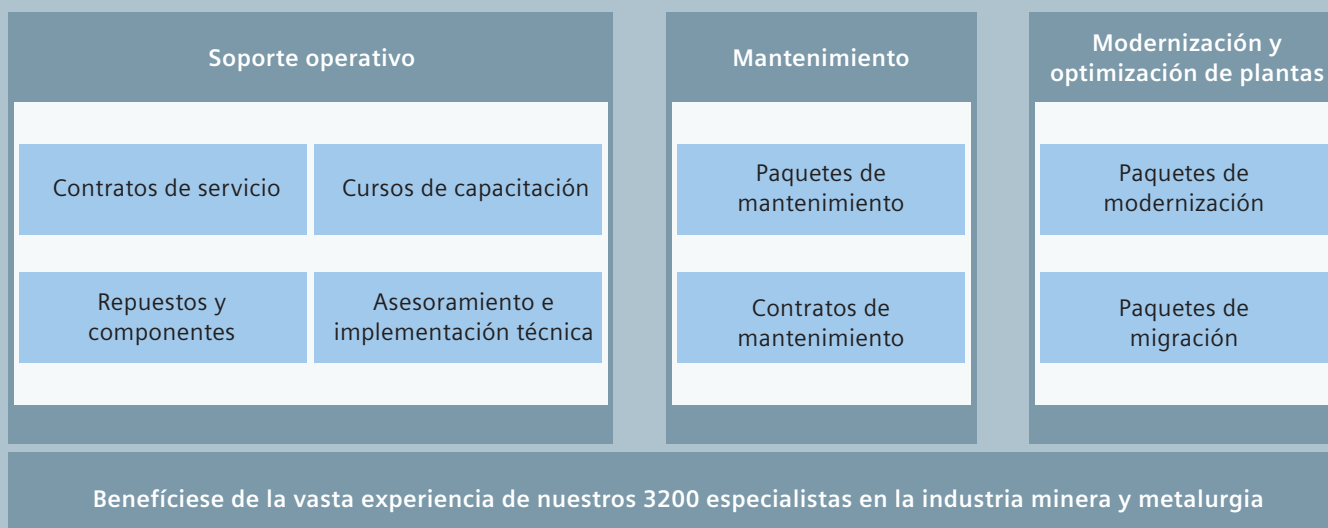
Soporte operativo

Contratos de servicio

Cursos de capacitación

Repuestos y componentes

Asesoramiento e implementación técnica

Mantenimiento

Paquetes de mantenimiento

Contratos de mantenimiento

Modernización y optimización de plantas

Paquetes de modernización

Paquetes de migración

Benefíciese de la vasta experiencia de nuestros 3200 especialistas en la industria minera y metalurgia